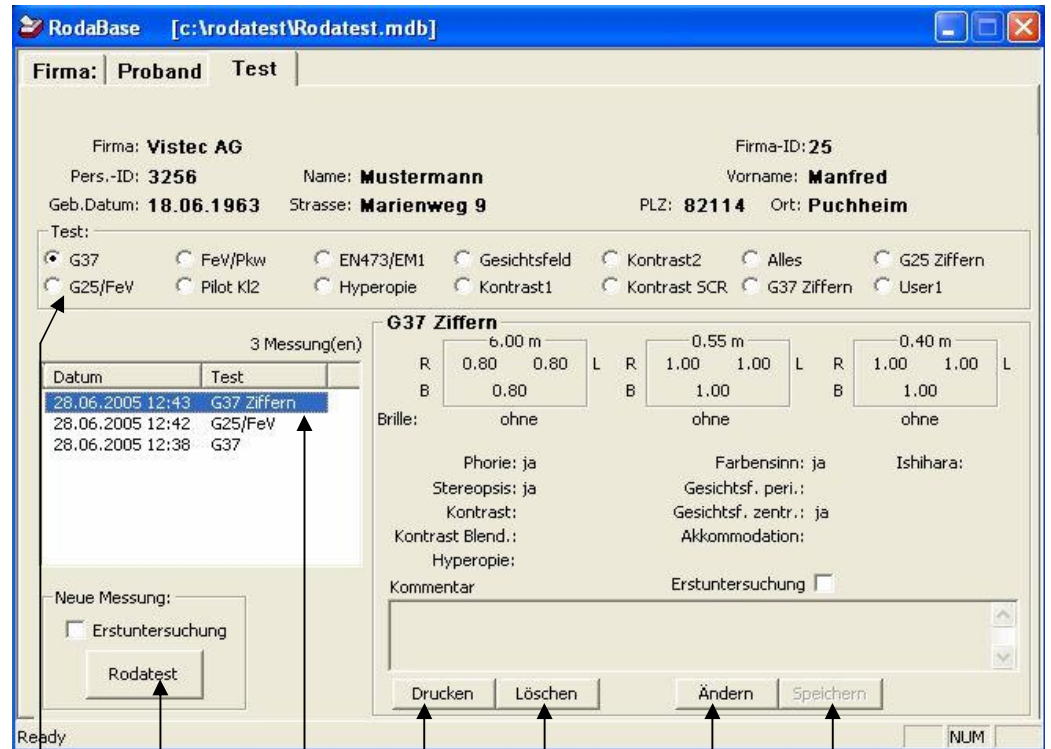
RodaBase [c:\rodatest\Rodatest.mdb]

Firma: | Proband | Test

Firma: Vistec AG
Firma-ID: 25
Pers.-ID: 3256
Name: Mustermann
Vorname: Manfred
Geb.Datum: 18.06.1963
Strasse: Marienweg 9
PLZ: 82114
Ort: Puchheim

Test:
G37
FeV/Pkw
EN473/EM1
Gesichtsfeld
Kontrast2
Alles
G25 Ziffern
G25/FeV
Pilot Kl2
Hyperopie
Kontrast1
Kontrast SCR
G37 Ziffern
User1

3 Messung(en)

| Datum | Test |
|---|---|
| 28.06.2005 12:43 | G37 Ziffern |
| 28.06.2005 12:42 | G25/FeV |
| 28.06.2005 12:38 | G37 |

G37 Ziffern

6.00 m
R 0.80 0.80 L
B 0.80

0.55 m
R 1.00 1.00 L
B 1.00

0.40 m
R 1.00 1.00 L
B 1.00

Brille: ohne ohne ohne

Phorie: ja
Farbensinn: ja
Ishihara:
Stereopsis: ja
Gesichtsf. peri.:
Kontrast:
Gesichtsf. zentr.: ja
Kontrast Blend.:
Akkommodation:
Hyperopie:

Kommentar
Erstuntersuchung

Neue Messung:
Erstuntersuchung
Rodatest

Drucken
Löschen
Ändern
Speichern

Ready
NUM